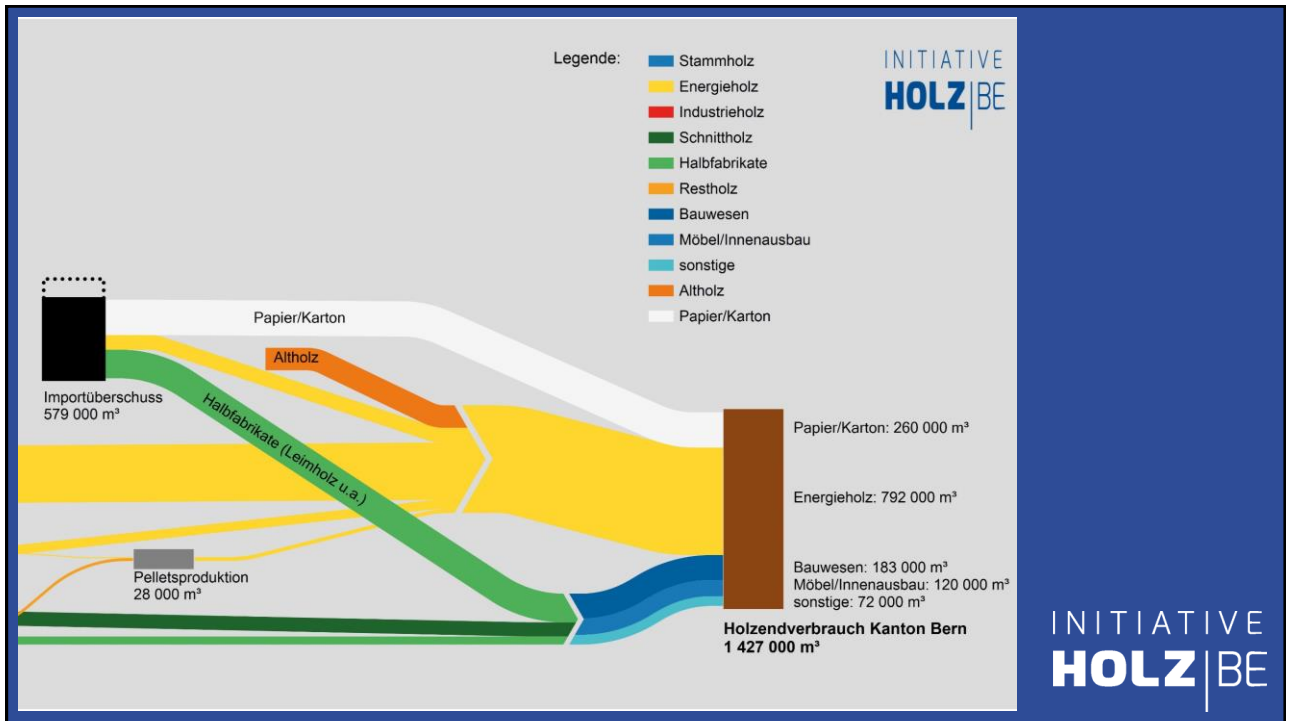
Legende:
Stammholz
Energieholz
Industrieholz
Schnittholz
Halbfabrikate
Restholz
Bauwesen
Möbel/Innenausbau
sonstige
Altholz
Papier/Karton

INITIATIVE
HOLZ | BE

Papier/Karton
Altholz
Importüberschuss
579 000 m³
Halbfabrikate (Leimholz u.a.)
Pelletsproduktion
28 000 m³

Papier/Karton: 260 000 m³
Energieholz: 792 000 m³
Bauwesen: 183 000 m³
Möbel/Innenausbau: 120 000 m³
sonstige: 72 000 m³
Holzendverbrauch Kanton Bern
1 427 000 m³

INITIATIVE
HOLZ | BE